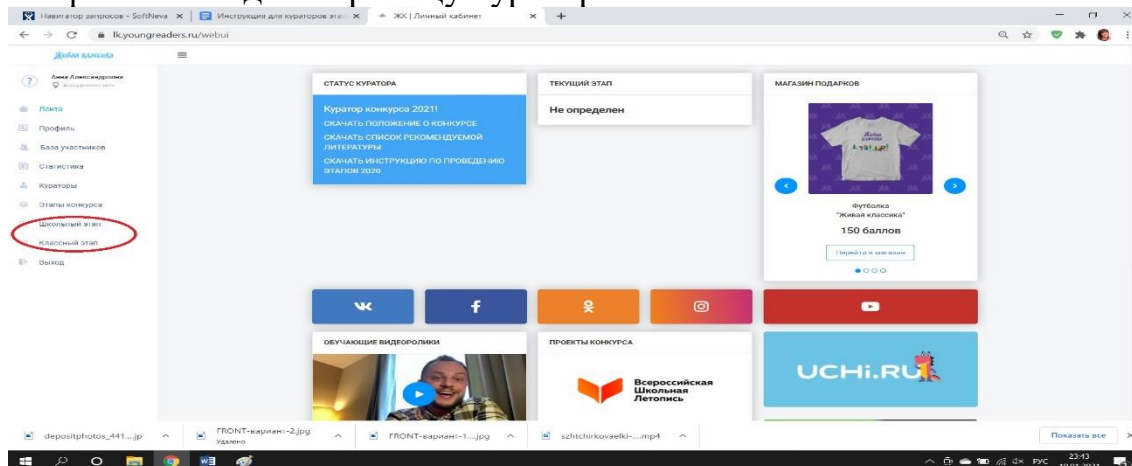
Навигатор запросов - SoftNeva × | Инструкция для кураторов эта × | ЖК | Личный кабинет × | +

lk.youngreaders.ru/webui

Живая классика

Анна Александровна

Лента
Профиль
База участников
Статистика
Кураторы
Этапы конкурса
Школьный этап
Классный этап
Выход

СТАТУС КУРАТОРА

Куратор конкурса 2021!
СКАЧАТЬ ПОЛОЖЕНИЕ О КОНКУРСЕ
СКАЧАТЬ СПИСОК РЕКОМЕНДУЕМОЙ ЛИТЕРАТУРЫ
СКАЧАТЬ ИНСТРУКЦИЮ ПО ПРОВЕДЕНИЮ ЭТАПОВ 2020

ТЕКУЩИЙ ЭТАП

Не определен

МАГАЗИН ПОДАРКОВ

Футболка
"Живая классика"
150 баллов
Перейти в магазин

ОБУЧАЮЩИЕ ВИДЕОРОЛИКИ

ПРОЕКТЫ КОНКУРСА

Всероссийская Школьная Летопись

UCHi.RU

depositphotos_441....jp
FRONT-вариант-2.jpg Удалено
FRONT-вариант-1....jpg
szhtchirkovaelki-....mp4
Показать все

РУС 23:43